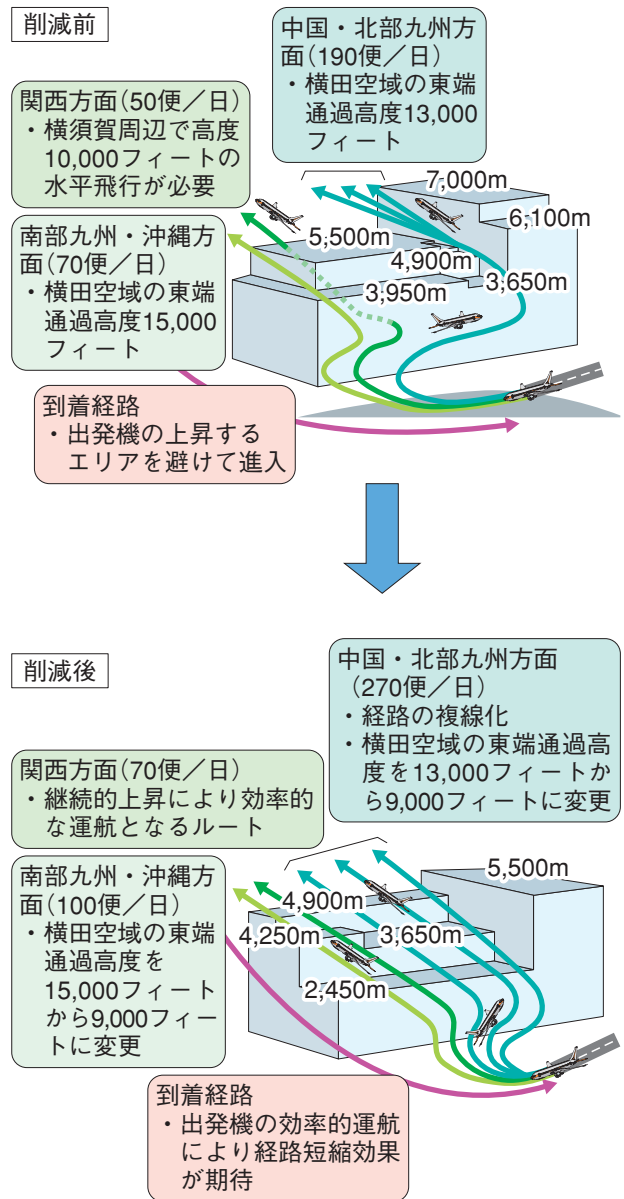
削減前

中国・北部九州方面（190便／日）
・横田空域の東端通過高度13,000フィート

関西方面（50便／日）
・横須賀周辺で高度10,000フィートの水平飛行が必要

7,000m
6,100m
5,500m
4,900m
3,650m
3,950m

南部九州・沖縄方面（70便／日）
・横田空域の東端通過高度15,000フィート

到着経路
・出発機の上昇するエリアを避けて進入

削減後

中国・北部九州方面（270便／日）
・経路の複線化
・横田空域の東端通過高度を13,000フィートから9,000フィートに変更

関西方面（70便／日）
・継続的上昇により効率的な運航となるルート

5,500m
4,900m
4,250m
3,650m
2,450m

南部九州・沖縄方面（100便／日）
・横田空域の東端通過高度を15,000フィートから9,000フィートに変更

到着経路
・出発機の効率的運航により経路短縮効果が期待